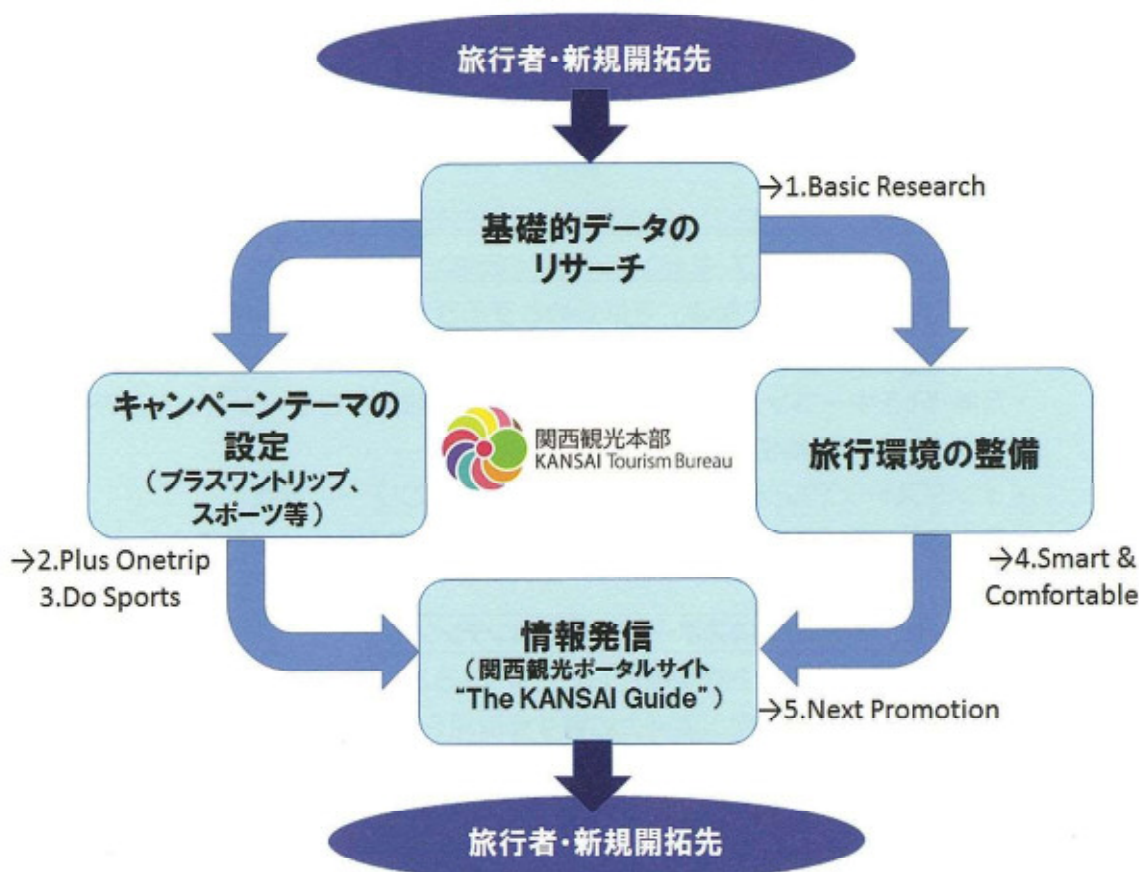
旅行者・新規開拓先

基礎的データのリサーチ

→1.Basic Research

キャンペーンテーマの設定
（プラスワントリップ、スポーツ等）

→2.Plus Onetrip
3.Do Sports

関西観光本部
KANSAI Tourism Bureau

旅行環境の整備

→4.Smart & Comfortable

情報発信
（関西観光ポータルサイト
"The KANSAI Guide"）

→5.Next Promotion

旅行者・新規開拓先